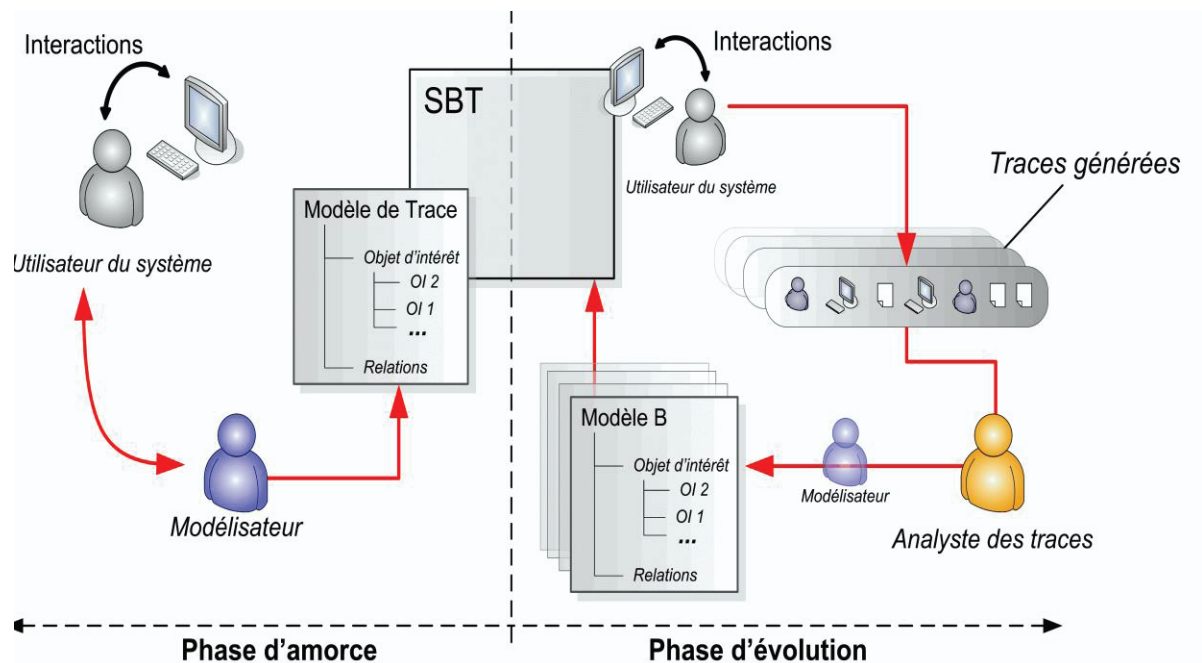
Interactions

Utilisateur du système

SBT

Modèle de Trace

Objet d'intérêt

OI 2

OI 1

...

Relations

Modélisateur

Interactions

Utilisateur du système

Traces générées

Modèle B

Objet d'intérêt

OI 2

OI 1

...

Relations

Modélisateur

Analyste des traces

Phase d'amorce

Phase d'évolution